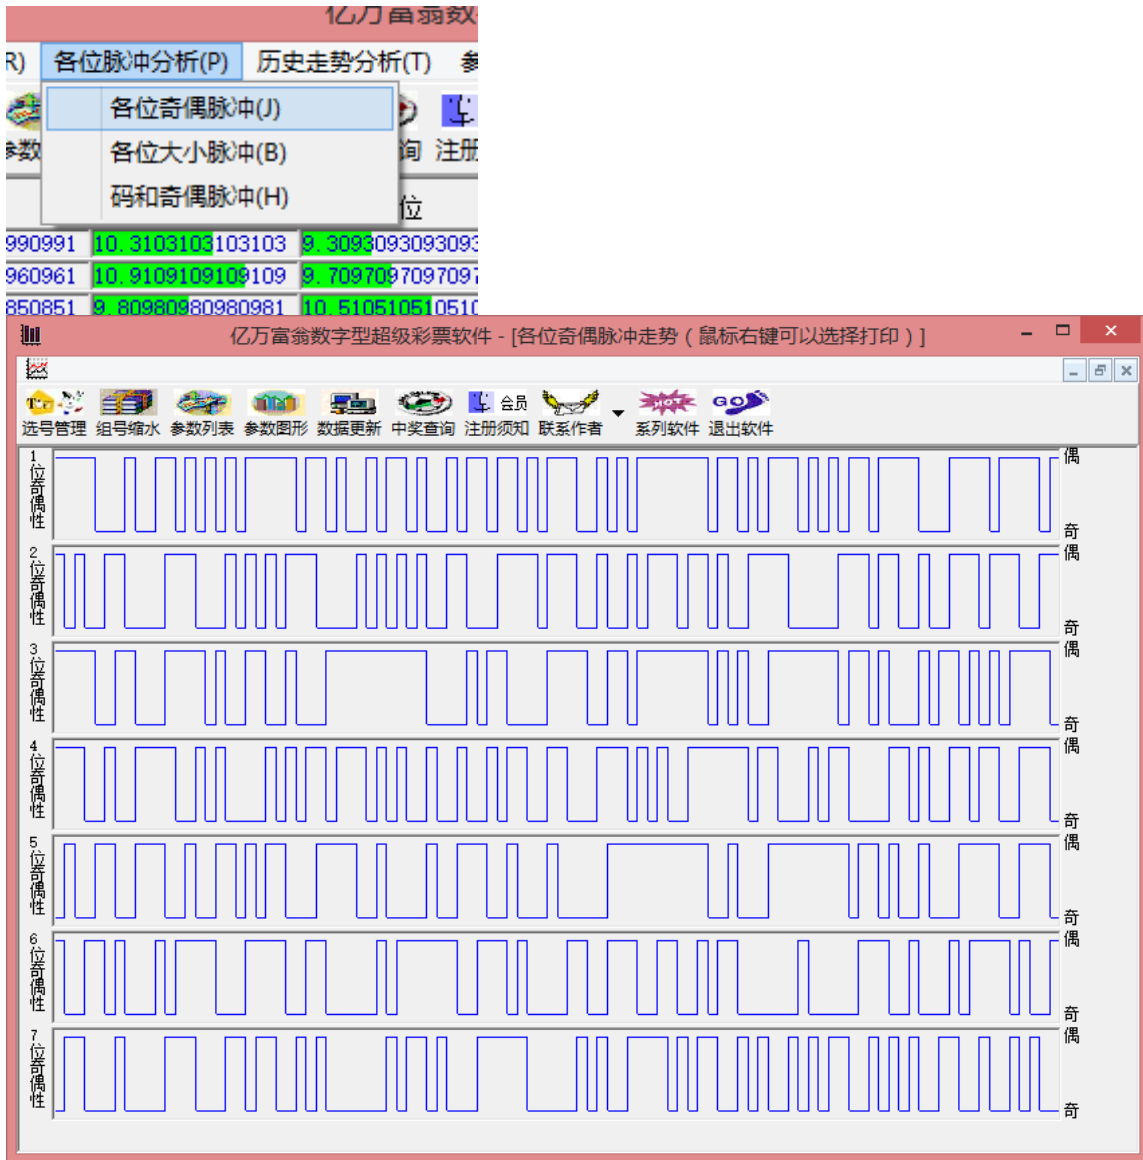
亿万富翁数

R) 各位脉冲分析(P) 历史走势分析(T) 参

各位奇偶脉冲(J)
各位大小脉冲(B)
码和奇偶脉冲(H)

参数 询 注册

位

990991 10.3103103103103 9.3093093093093
960961 10.9109109109109 9.7097097097097
850851 9.8098098098098 10.5105105105105

亿万富翁数字型超级彩票软件 - [各位奇偶脉冲走势（鼠标右键可以选择打印）]

会员

选号管理 组号缩水 参数列表 参数图形 数据更新 中奖查询 注册须知 联系作者 系列软件 退出软件

1位奇偶性 偶 奇
2位奇偶性 偶 奇
3位奇偶性 偶 奇
4位奇偶性 偶 奇
5位奇偶性 偶 奇
6位奇偶性 偶 奇
7位奇偶性 偶 奇